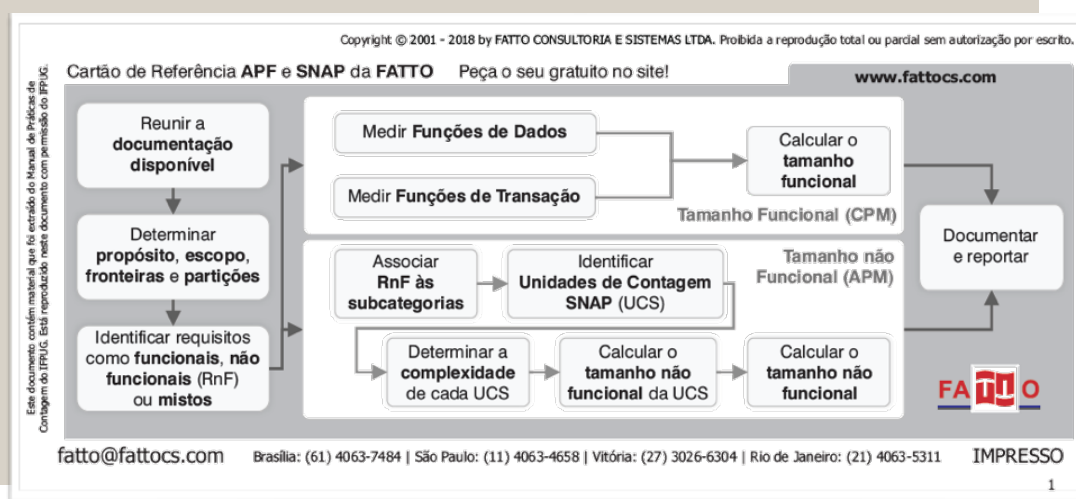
Copyright © 2001 - 2018 by FATTO CONSULTORIA E SISTEMAS LTDA. Proibida a reprodução total ou parcial sem autorização por escrito.

Este documento contém material que foi extraído do Manual de Práticas de Contagem do IFPUG. Está reproduzido neste documento com permissão do IFPUG.

Cartão de Referência APF e SNAP da FATTO Peça o seu gratuito no site!

www.fattocs.com

Reunir a documentação disponível

Determinar propósito, escopo, fronteiras e partições

Identificar requisitos como funcionais, não funcionais (RnF) ou mistos

Medir Funções de Dados

Medir Funções de Transação

Calcular o tamanho funcional

Tamanho Funcional (CPM)

Tamanho não Funcional (APM)

Associar RnF às subcategorias

Identificar Unidades de Contagem SNAP (UCS)

Determinar a complexidade de cada UCS

Calcular o tamanho não funcional da UCS

Calcular o tamanho não funcional

Documentar e reportar

FATTO

fatto@fattocs.com

Brasília: (61) 4063-7484 | São Paulo: (11) 4063-4658 | Vitória: (27) 3026-6304 | Rio de Janeiro: (21) 4063-5311

IMPRESSO

1